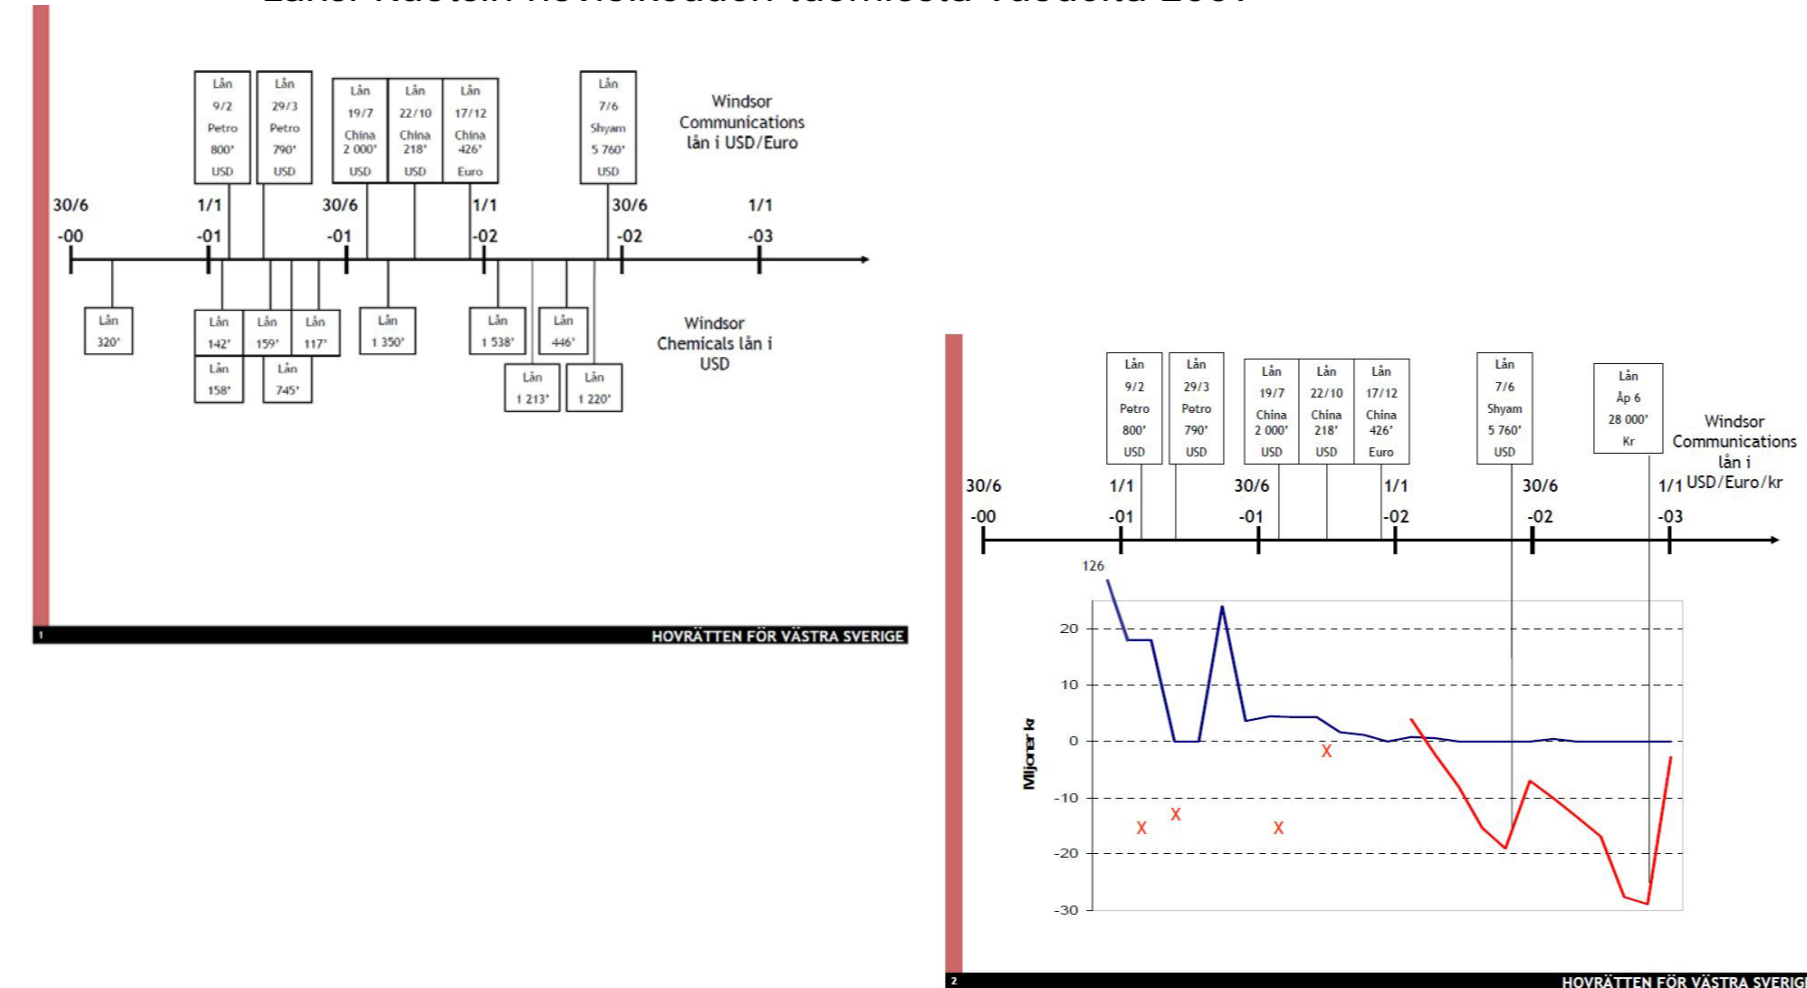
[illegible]

| Lån 9/2 Petro 800' USD | Lån 29/3 Petro 790' USD | Lån 19/7 China 2 000' USD | Lån 22/10 China 218' USD | Lån 17/12 China 426' Euro | Lån 7/6 Shyam 5 760' USD |
|---|---|---|---|---|---|

Windsor Communications lån i USD/Euro

30/6 -00
1/1 -01
30/6 -01
1/1 -02
30/6 -02
1/1 -03

Lån 320'
Lån 142'
Lån 159'
Lån 117'
Lån 158'
Lån 745'
Lån 1 350'
Lån 1 538'
Lån 446'
Lån 1 213'
Lån 1 220'

Windsor Chemicals lån i USD

1
HOVRÄTTEN FÖR VÄSTRA SVERIGE

| Lån 9/2 Petro 800' USD | Lån 29/3 Petro 790' USD | Lån 19/7 China 2 000' USD | Lån 22/10 China 218' USD | Lån 17/12 China 426' Euro | Lån 7/6 Shyam 5 760' USD | Lån Åp 6 28 000' Kr |
|---|---|---|---|---|---|---|

Windsor Communications lån i USD/Euro/kr

30/6 -00
1/1 -01
30/6 -01
1/1 -02
30/6 -02
1/1 -03

126
20
10
0
-10
-20
-30
Miljoner kr
X
X
X
X

2
HOVRÄTTEN FÖR VÄSTRA SVERIG